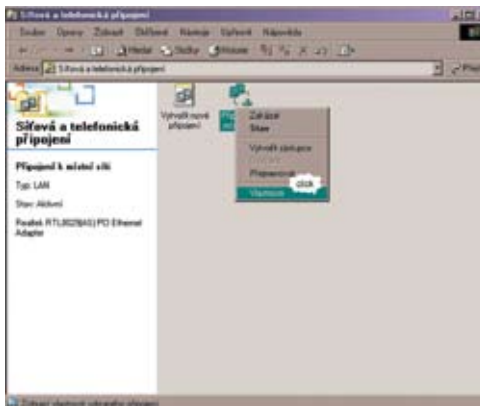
Síťová a telefonická připojení

Soubor Úpravy Zobrazit Oblíbené Nástroje Upřesnit Nápověda

Zpět Hledat Složky Historie

Adresa Síťová a telefonická připojení

Přejít

Síťová a telefonická připojení

Připojení k místní síti

Typ: LAN

Stav: Aktivní

Realtek RTL8029(AS) PCI Ethernet Adapter

Vytvořit nové připojení

Zakázat

Stav

Vytvořit zástupce

Přejmenovat

Vlastnosti

click

Zobrazí vlastnosti vybraného připojení